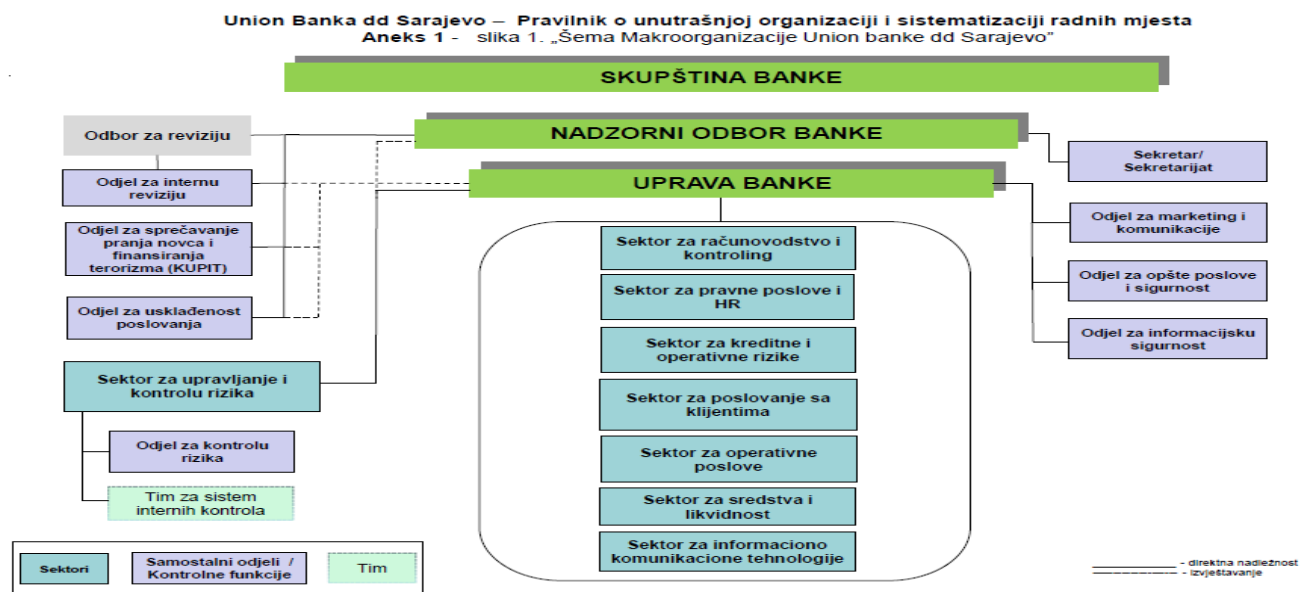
Union Banka dd Sarajevo – Pravilnik o unutrašnjoj organizaciji i sistematizaciji radnih mjesta
Aneks 1 - slika 1. „Šema Makroorganizacije Union banke dd Sarajevo"

SKUPŠTINA BANKE

Odbor za reviziju

NADZORNI ODBOR BANKE

Sekretar/ Sekretarijat

Odjel za internu reviziju

UPRAVA BANKE

Odjel za marketing i komunikacije

Odjel za sprečavanje pranja novca i finansiranja terorizma (KUPIT)

Sektor za računovodstvo i kontroling

Odjel za opšte poslove i sigurnost

Sektor za pravne poslove i HR

Odjel za usklađenost poslovanja

Odjel za informacijsku sigurnost

Sektor za kreditne i operativne rizike

Sektor za upravljanje i kontrolu rizika

Sektor za poslovanje sa klijentima

Odjel za kontrolu rizika

Sektor za operativne poslove

Tim za sistem internih kontrola

Sektor za sredstva i likvidnost

Sektor za informaciono komunikacione tehnologije

Sektori

Samostalni odjeli / Kontrolne funkcije

Tim

- direktna nadležnost
- izvještavanje